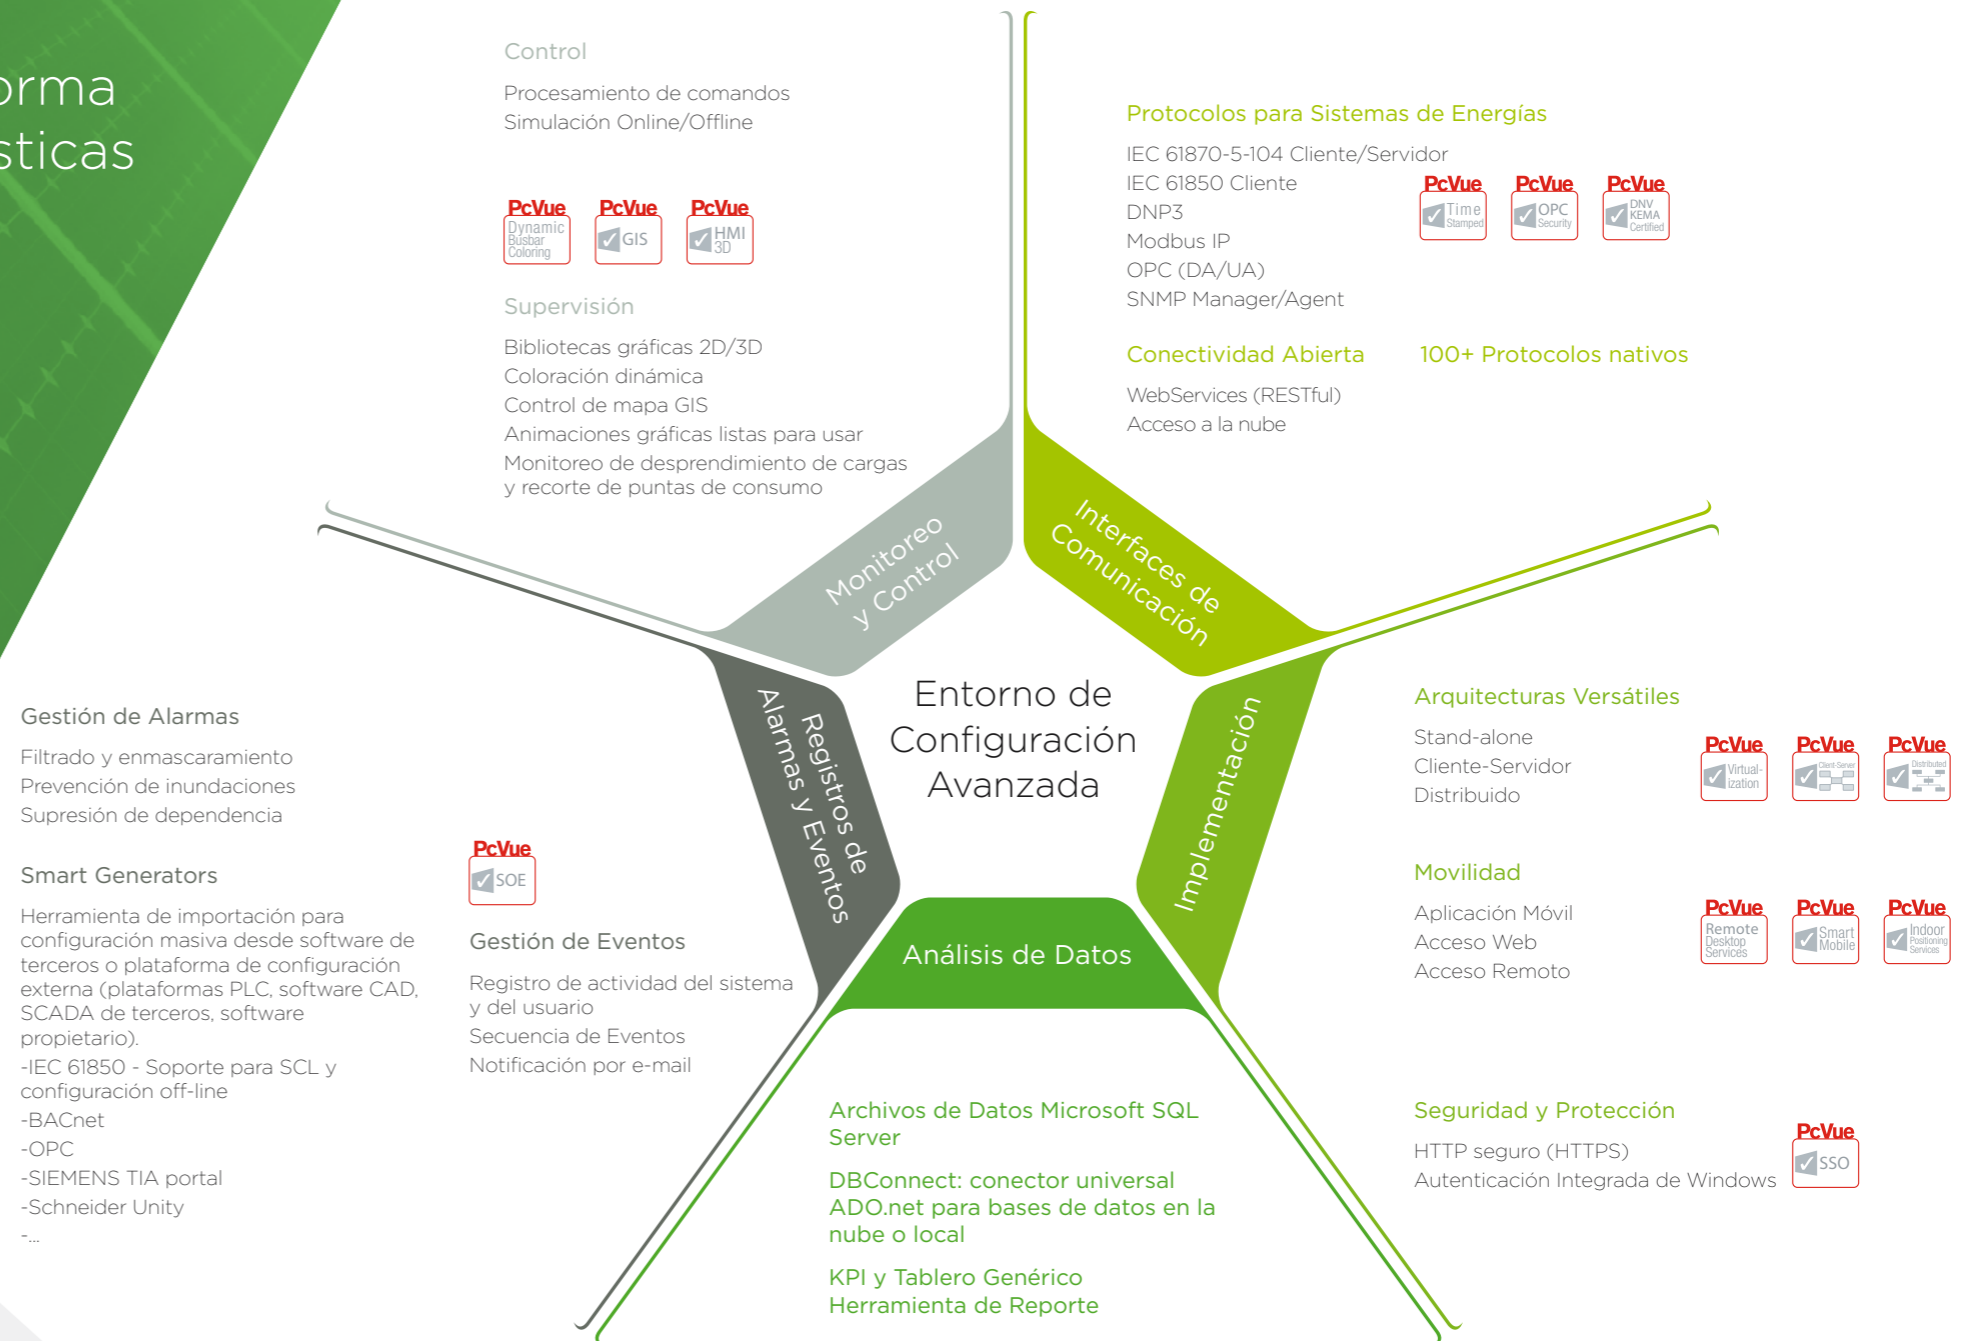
orma
sticas

Control

Procesamiento de comandos
Simulación Online/Offline

PcVue Dynamic Busbar Coloring
PcVue GIS
PcVue HMI 3D

Supervisión

Bibliotecas gráficas 2D/3D
Coloración dinámica
Control de mapa GIS
Animaciones gráficas listas para usar
Monitoreo de desprendimiento de cargas y recorte de puntas de consumo

Protocolos para Sistemas de Energías

IEC 61870-5-104 Cliente/Servidor
IEC 61850 Cliente
DNP3
Modbus IP
OPC (DA/UA)
SNMP Manager/Agent

PcVue Time Stamped
PcVue OPC Security
PcVue DNV KEMA Certified

Conectividad Abierta

100+ Protocolos nativos

WebServices (RESTful)
Acceso a la nube

Monitoreo y Control

Interfaces de Comunicación

Entorno de Configuración Avanzada

Registros de Alarmas y Eventos

Implementación

Análisis de Datos

Gestión de Alarmas

Filtrado y enmascaramiento
Prevención de inundaciones
Supresión de dependencia

Smart Generators

Herramienta de importación para configuración masiva desde software de terceros o plataforma de configuración externa (plataformas PLC, software CAD, SCADA de terceros, software propietario).
-IEC 61850 - Soporte para SCL y configuración off-line
-BACnet
-OPC
-SIEMENS TIA portal
-Schneider Unity
-...

PcVue SOE

Gestión de Eventos

Registro de actividad del sistema y del usuario
Secuencia de Eventos
Notificación por e-mail

Arquitecturas Versátiles

Stand-alone
Cliente-Servidor
Distribuido

PcVue Virtual-ization
PcVue Client-Server
PcVue Distributed

Movilidad

Aplicación Móvil
Acceso Web
Acceso Remoto

PcVue Remote Desktop Services
PcVue Smart Mobile
PcVue Indoor Positioning Services

Archivos de Datos Microsoft SQL Server

DBConnect: conector universal ADO.net para bases de datos en la nube o local

KPI y Tablero Genérico
Herramienta de Reporte

Seguridad y Protección

HTTP seguro (HTTPS)
Autenticación Integrada de Windows

PcVue SSO